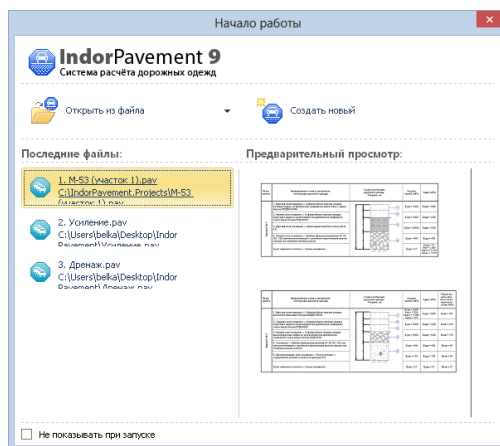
Начало работы

IndorPavement 9
Система расчёта дорожных одежд

Открыть из файла

Создать новый

Последние файлы:

1. М-53 (участок 1).pav
C:\IndorPavement.Projects\М-53 (участок 1).pav

2. Усиление.pav
C:\Users\belka\Desktop\Indor Pavement\Усиление.pav

3. Дренаж.pav
C:\Users\belka\Desktop\Indor Pavement\Дренаж.pav

Предварительный просмотр:

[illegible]

Не показывать при запуске